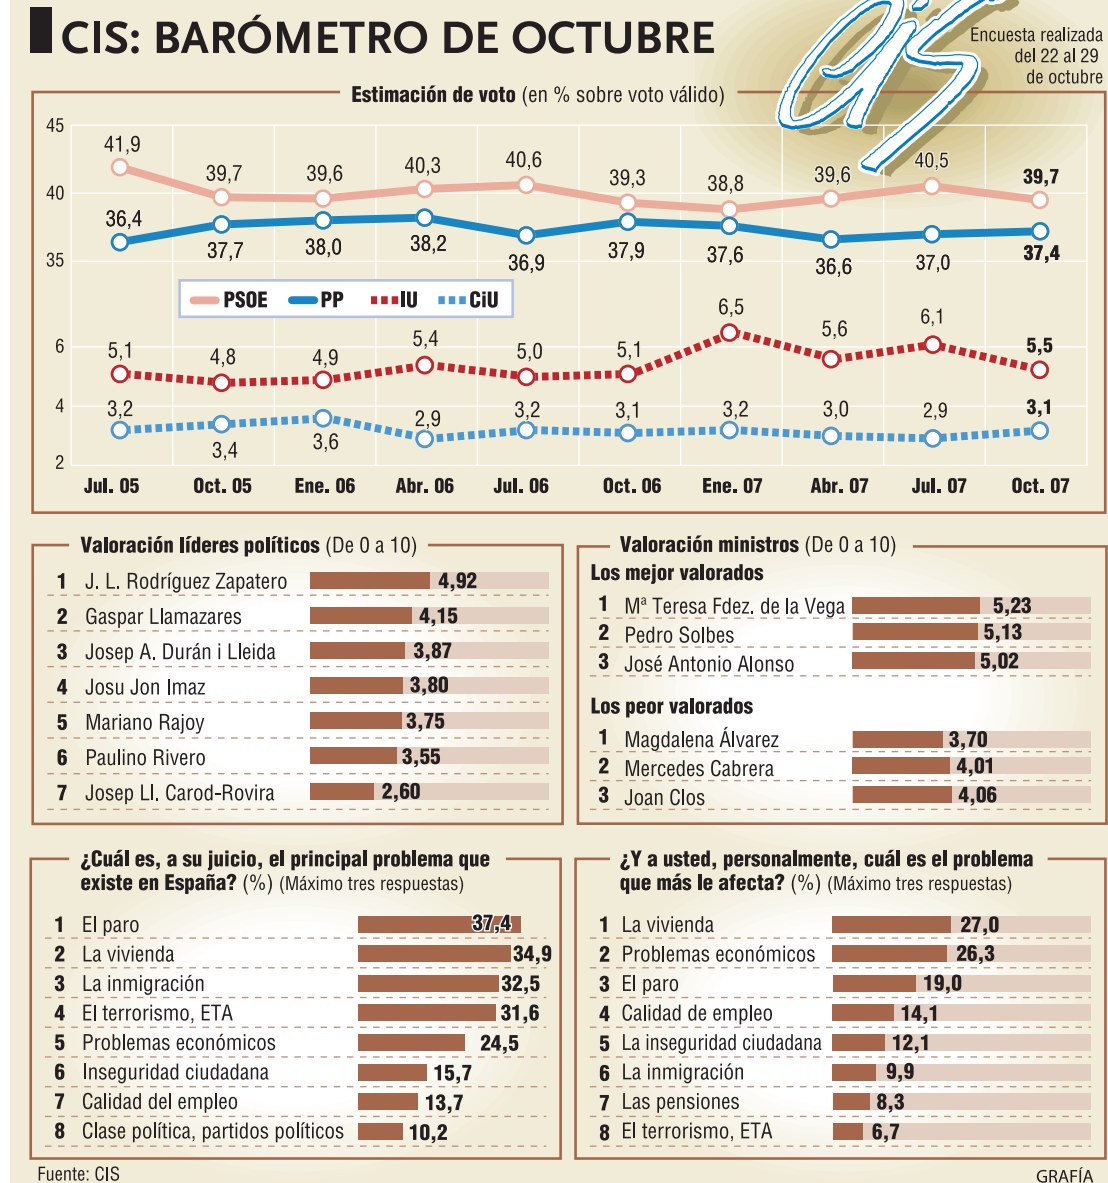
CIS: BARÓMETRO DE OCTUBRE

Encuesta realizada del 22 al 29 de octubre

Estimación de voto (en % sobre voto válido)

| | Jul. 05 | Oct. 05 | Ene. 06 | Abr. 06 | Jul. 06 | Oct. 06 | Ene. 07 | Abr. 07 | Jul. 07 | Oct. 07 |
|---|---|---|---|---|---|---|---|---|---|---|
| PSOE | 41,9 | 39,7 | 39,6 | 40,3 | 40,6 | 39,3 | 38,8 | 39,6 | 40,5 | 39,7 |
| PP | 36,4 | 37,7 | 38,0 | 38,2 | 36,9 | 37,9 | 37,6 | 36,6 | 37,0 | 37,4 |
| IU | 5,1 | 4,8 | 4,9 | 5,4 | 5,0 | 5,1 | 6,5 | 5,6 | 6,1 | 5,5 |
| CiU | 3,2 | 3,4 | 3,6 | 2,9 | 3,2 | 3,1 | 3,2 | 3,0 | 2,9 | 3,1 |

45, 40, 35, 6, 4, 2

Valoración líderes políticos (De 0 a 10)

1 J. L. Rodríguez Zapatero 4,92
2 Gaspar Llamazares 4,15
3 Josep A. Durán i Lleida 3,87
4 Josu Jon Imaz 3,80
5 Mariano Rajoy 3,75
6 Paulino Rivero 3,55
7 Josep Ll. Carod-Rovira 2,60

Valoración ministros (De 0 a 10)

Los mejor valorados
1 Mª Teresa Fdez. de la Vega 5,23
2 Pedro Solbes 5,13
3 José Antonio Alonso 5,02

Los peor valorados
1 Magdalena Álvarez 3,70
2 Mercedes Cabrera 4,01
3 Joan Clos 4,06

¿Cuál es, a su juicio, el principal problema que existe en España? (%) (Máximo tres respuestas)

1 El paro 37,4
2 La vivienda 34,9
3 La inmigración 32,5
4 El terrorismo, ETA 31,6
5 Problemas económicos 24,5
6 Inseguridad ciudadana 15,7
7 Calidad del empleo 13,7
8 Clase política, partidos políticos 10,2

¿Y a usted, personalmente, cuál es el problema que más le afecta? (%) (Máximo tres respuestas)

1 La vivienda 27,0
2 Problemas económicos 26,3
3 El paro 19,0
4 Calidad de empleo 14,1
5 La inseguridad ciudadana 12,1
6 La inmigración 9,9
7 Las pensiones 8,3
8 El terrorismo, ETA 6,7

Fuente: CIS

GRAFÍA